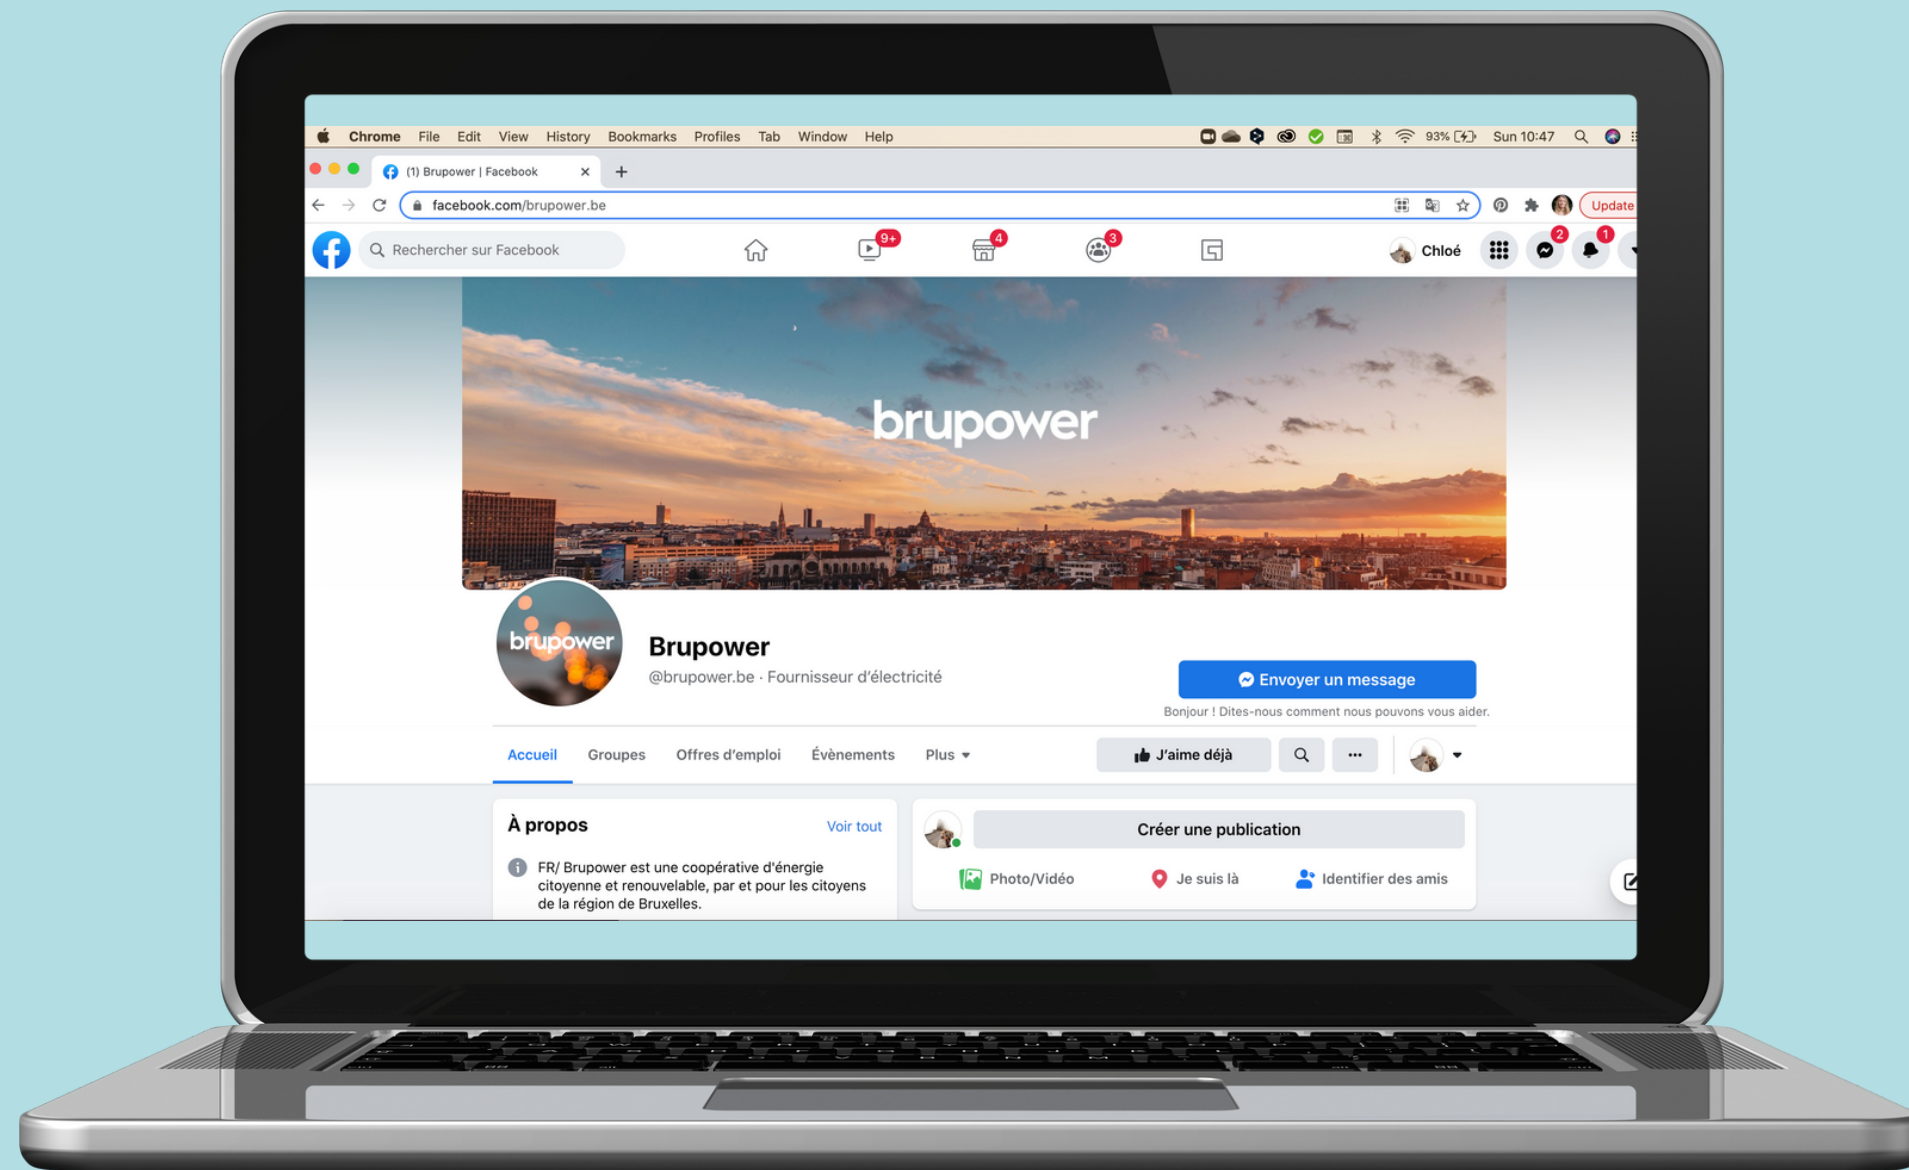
Chrome File Edit View History Bookmarks Profiles Tab Window Help

93% Sun 10:47

(1) Brupower | Facebook

facebook.com/brupower.be

Update

Rechercher sur Facebook

9+ 4 3

Chloé

2 1

brupower

brupower

Brupower

@brupower.be · Fournisseur d'électricité

Envoyer un message

Bonjour ! Dites-nous comment nous pouvons vous aider.

Accueil Groupes Offres d'emploi Évènements Plus

J'aime déjà

...

À propos

Voir tout

FR/ Brupower est une coopérative d'énergie citoyenne et renouvelable, par et pour les citoyens de la région de Bruxelles.

Créer une publication

Photo/Vidéo Je suis là Identifier des amis